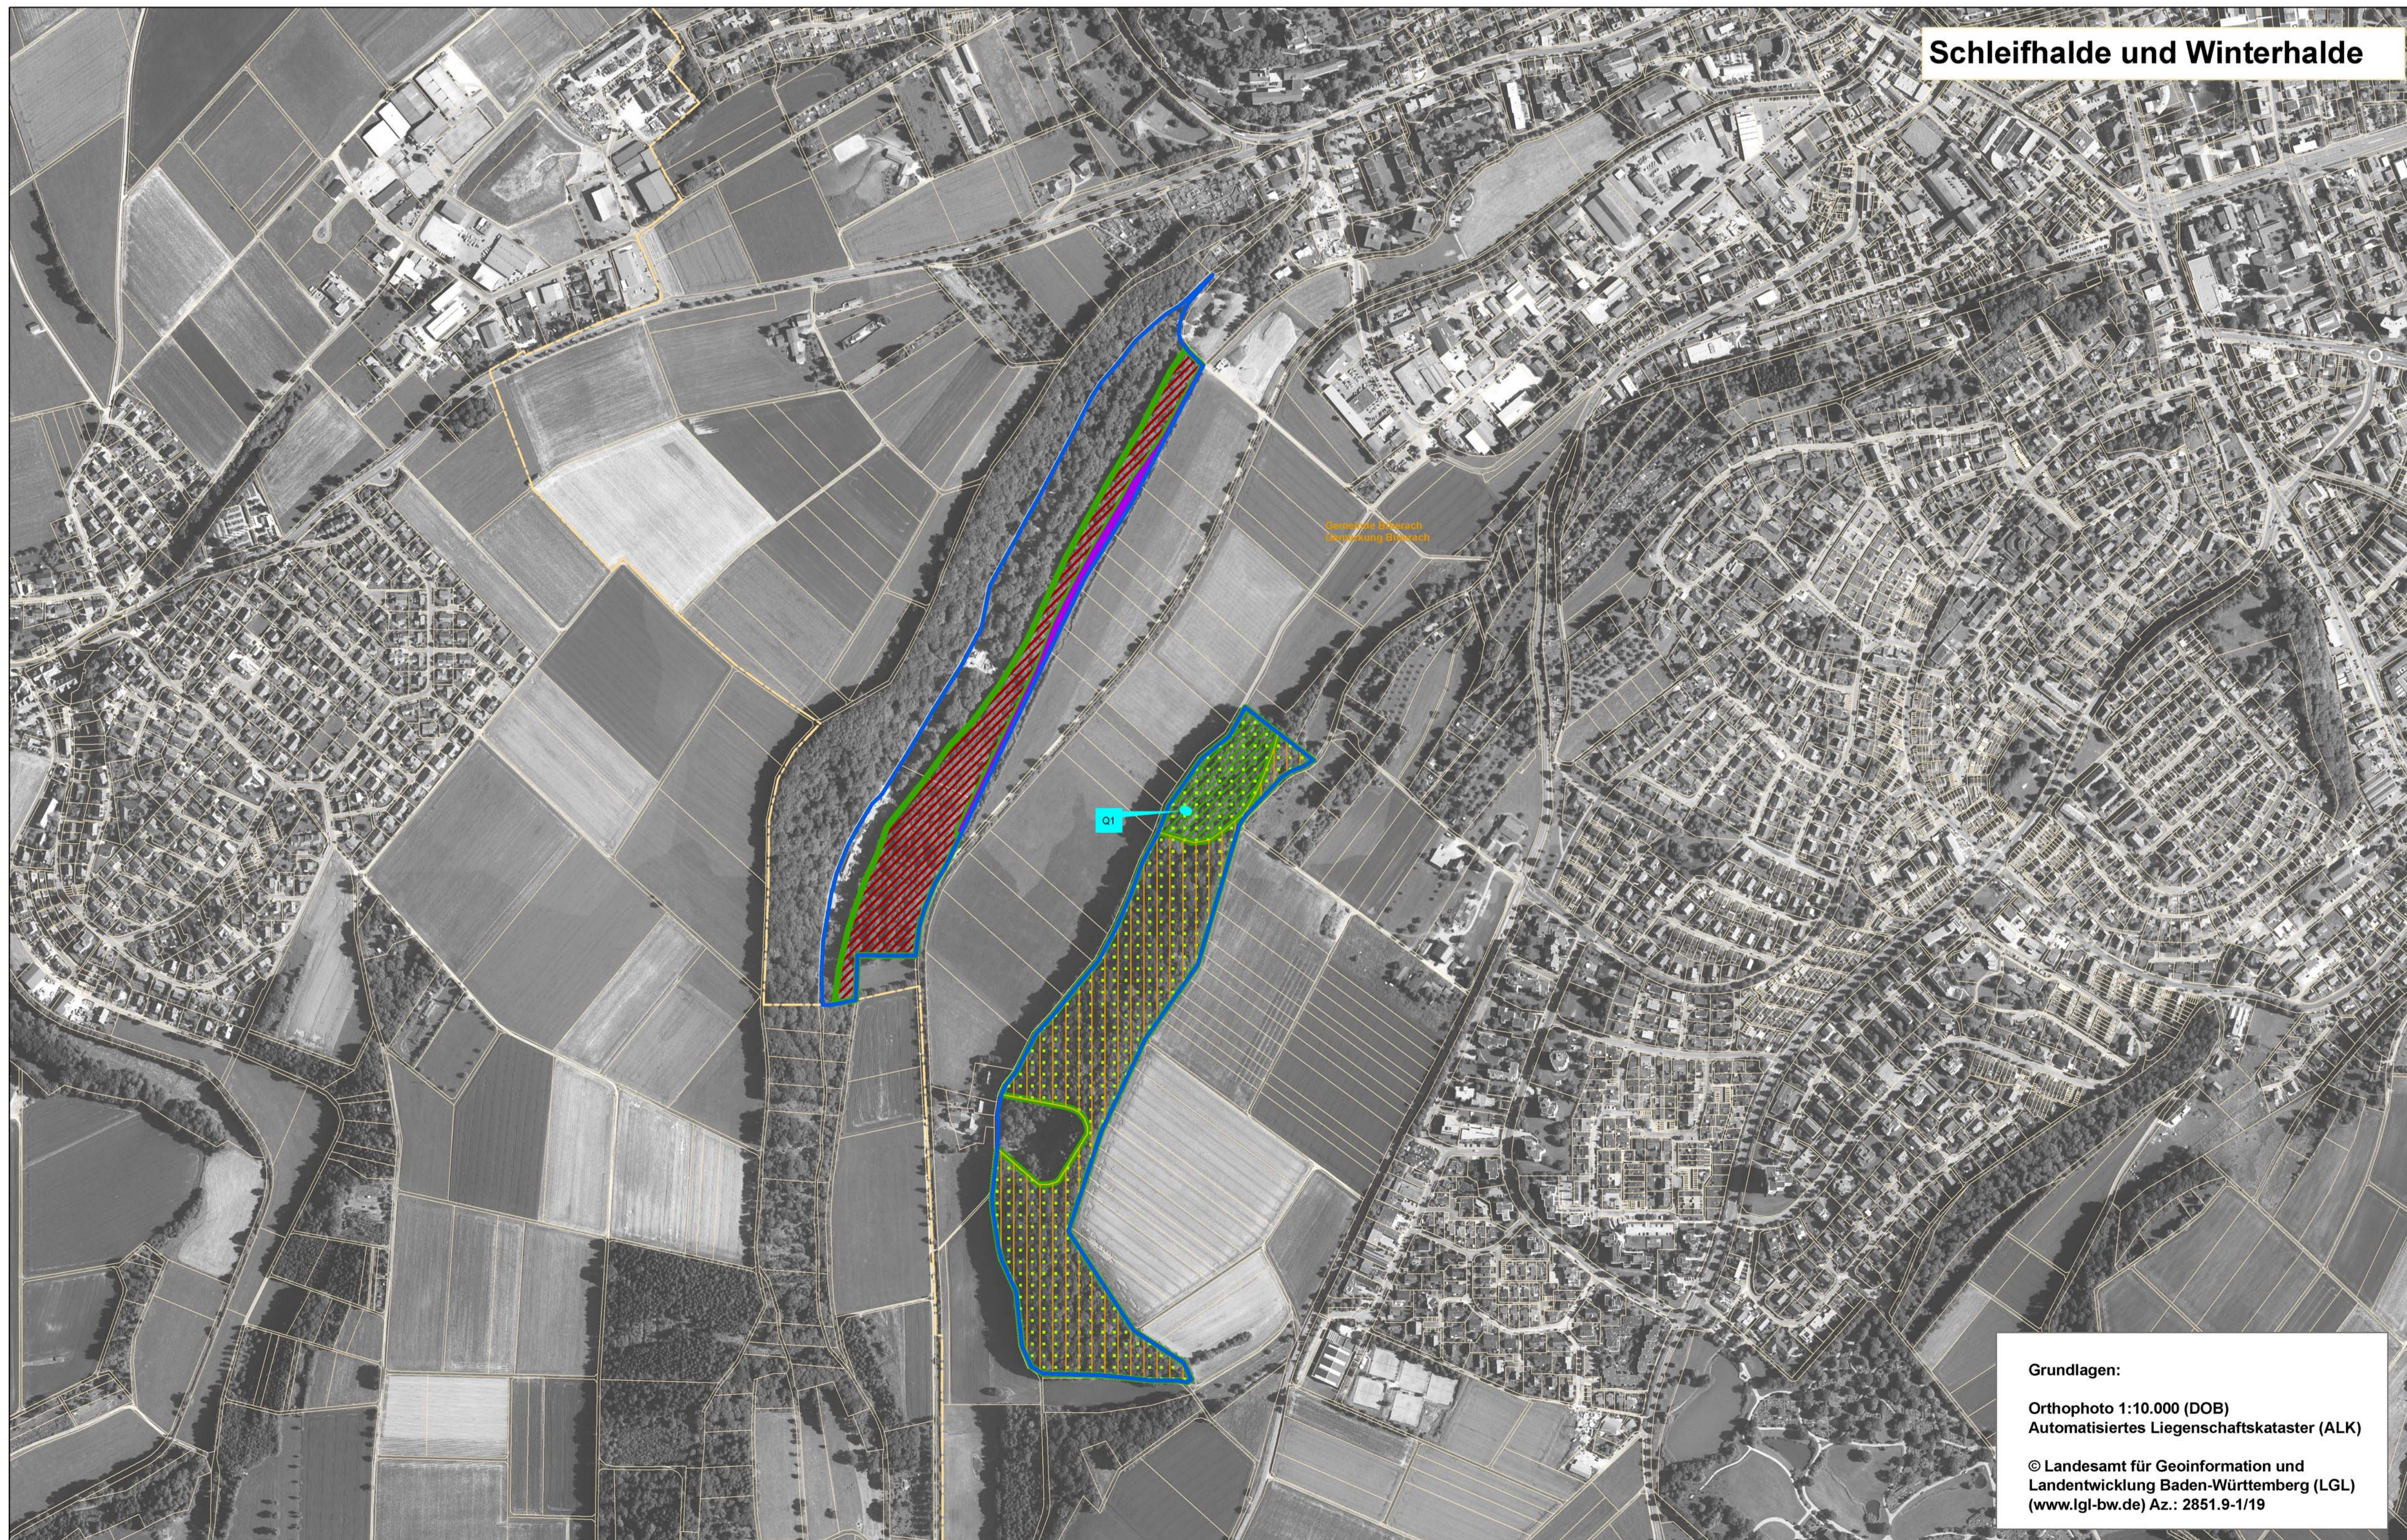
Schleifhalde und Winterhalde

Q1

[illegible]

Grundlagen:

Orthophoto 1:10.000 (DOB)
Automatisiertes Liegenschaftskataster (ALK)

© Landesamt für Geoinformation und Landentwicklung Baden-Württemberg (LGL) (www.lgl-bw.de) Az.: 2851.9-1/19